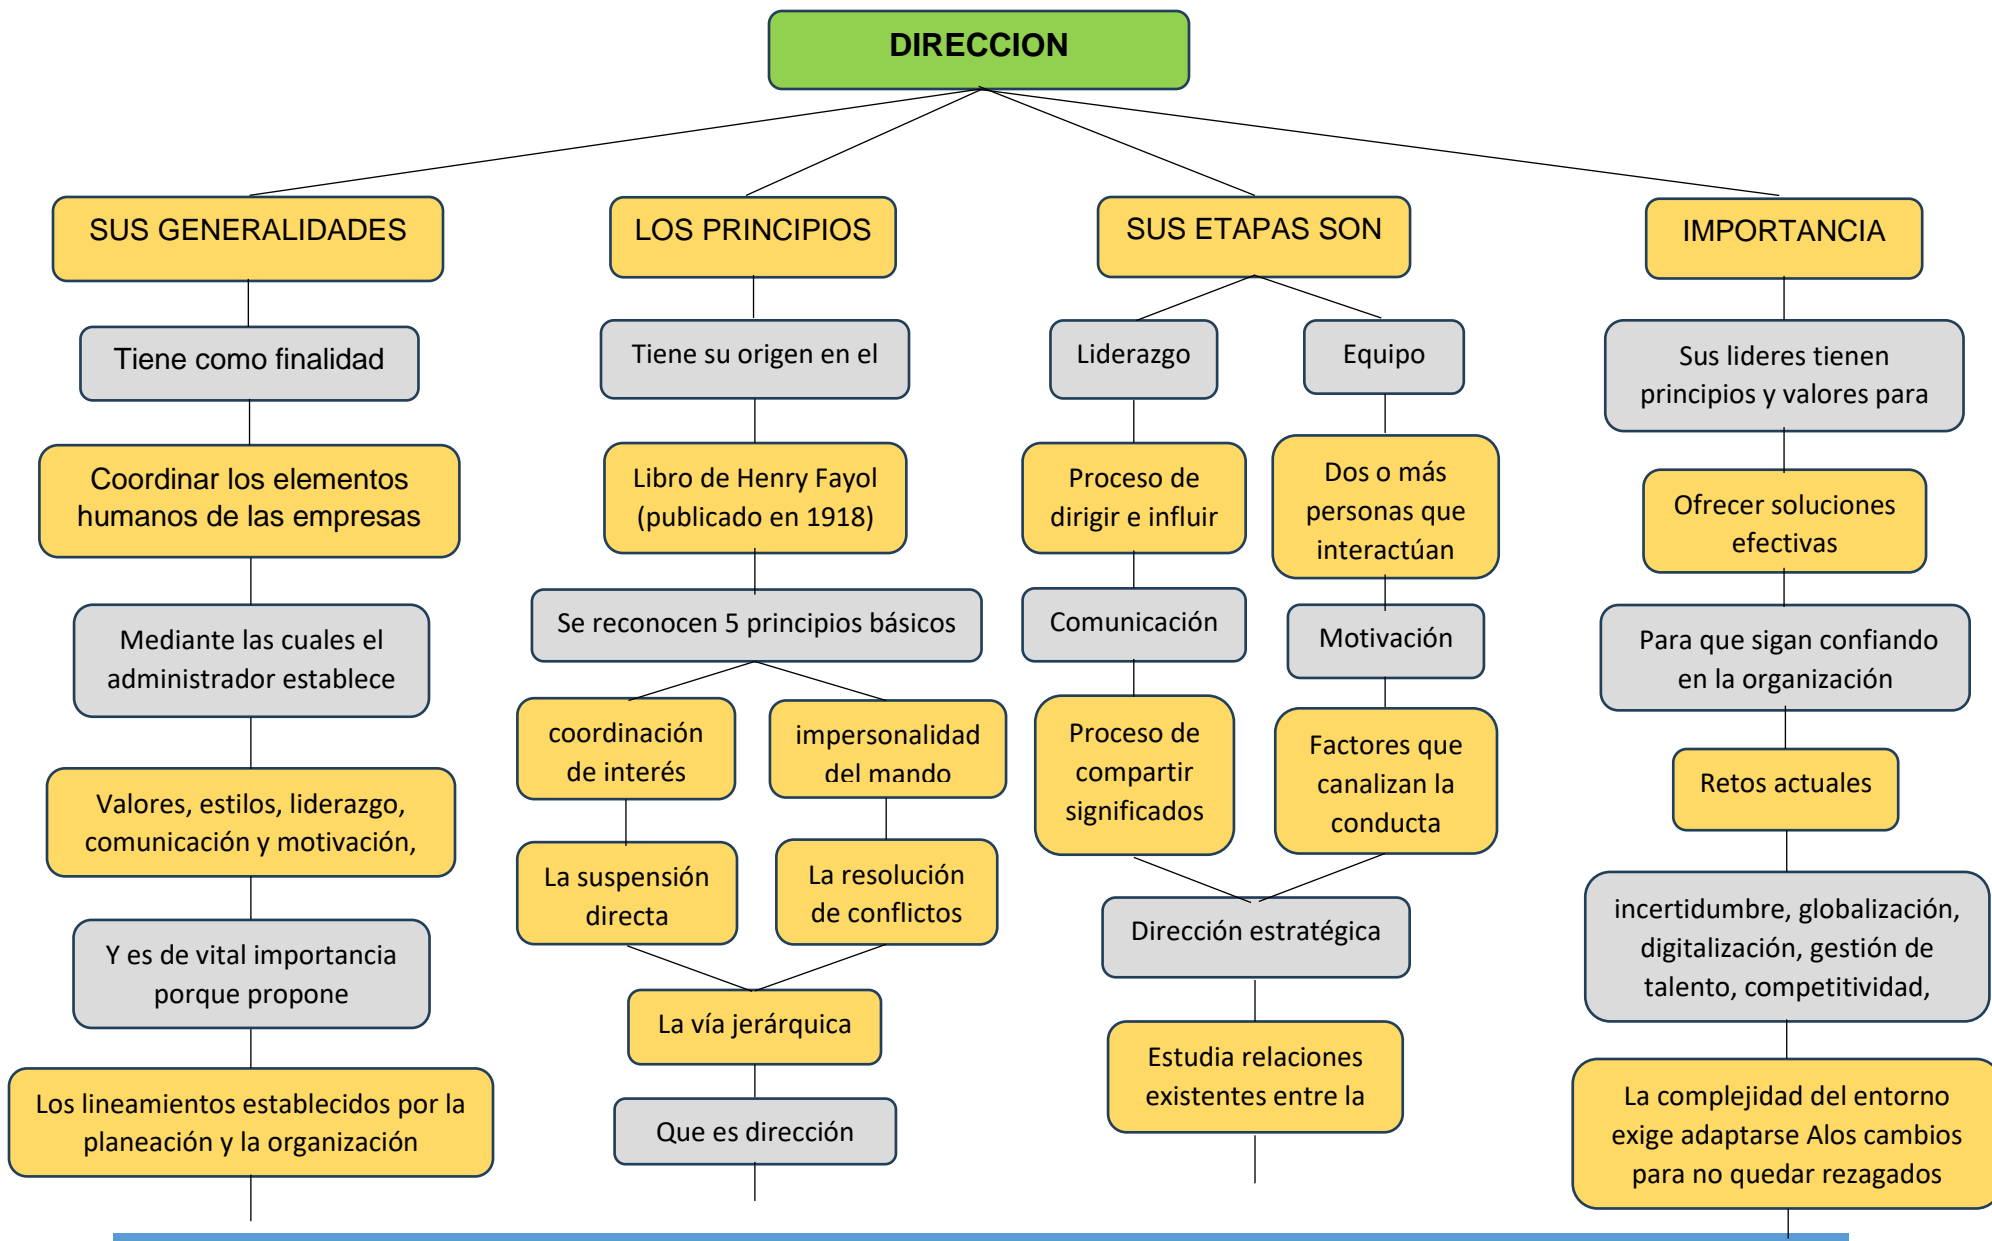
DIRECCION

SUS GENERALIDADES

Tiene como finalidad

Coordinar los elementos humanos de las empresas

Mediante las cuales el administrador establece

Valores, estilos, liderazgo, comunicación y motivación,

Y es de vital importancia porque propone

Los lineamientos establecidos por la planeación y la organización

LOS PRINCIPIOS

Tiene su origen en el

Libro de Henry Fayol (publicado en 1918)

Se reconocen 5 principios básicos

coordinación de interés

impersonalidad del mando

La suspensión directa

La resolución de conflictos

La vía jerárquica

Que es dirección

SUS ETAPAS SON

Liderazgo

Proceso de dirigir e influir

Comunicación

Proceso de compartir significados

Equipo

Dos o más personas que interactúan

Motivación

Factores que canalizan la conducta

Dirección estratégica

Estudia relaciones existentes entre la

IMPORTANCIA

Sus lideres tienen principios y valores para

Ofrecer soluciones efectivas

Para que sigan confiando en la organización

Retos actuales

incertidumbre, globalización, digitalización, gestión de talento, competitividad,

La complejidad del entorno exige adaptarse Alos cambios para no quedar rezagados